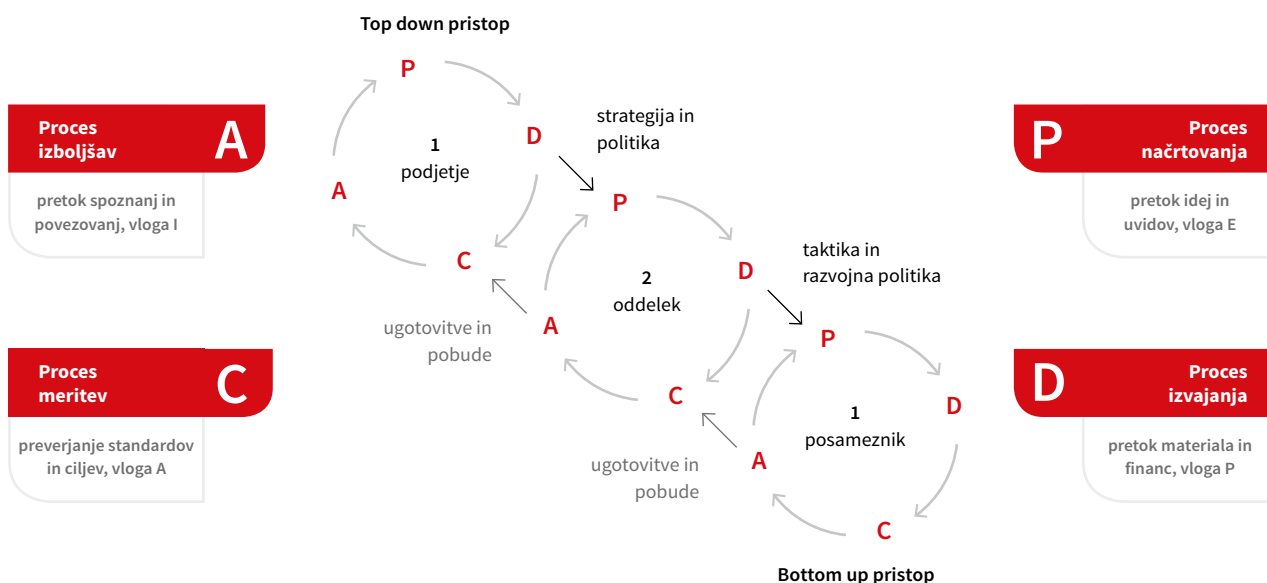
Top down pristop

Proces izboljšav
A
pretok spoznanj in povezovanj, vloga I

Proces meritev
C
preverjanje standardov in ciljev, vloga A

P
D
A
C
1
podjetje

strategija in politika

P
D
A
C
2
oddelek

ugotovitve in pobude

taktika in razvojna politika

P
D
A
C
1
posameznik

ugotovitve in pobude

Bottom up pristop

P
Proces načrtovanja
pretok idej in uvidov, vloga E

D
Proces izvajanja
pretok materiala in financ, vloga P